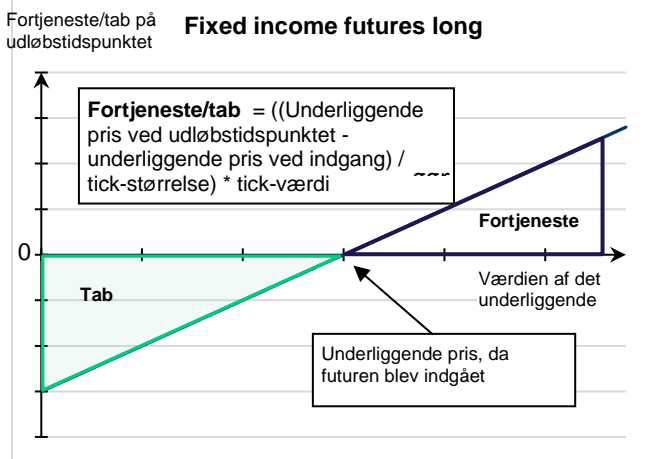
Fortjeneste/tab på udløbstidspunktet

Fixed income futures long

**Fortjeneste/tab** = ((Underliggende pris ved udløbstidspunktet - underliggende pris ved indgang) / tick-størrelse) * tick-værdi

Fortjeneste

0

Værdien af det underliggende

Tab

Underliggende pris, da futuren blev indgået